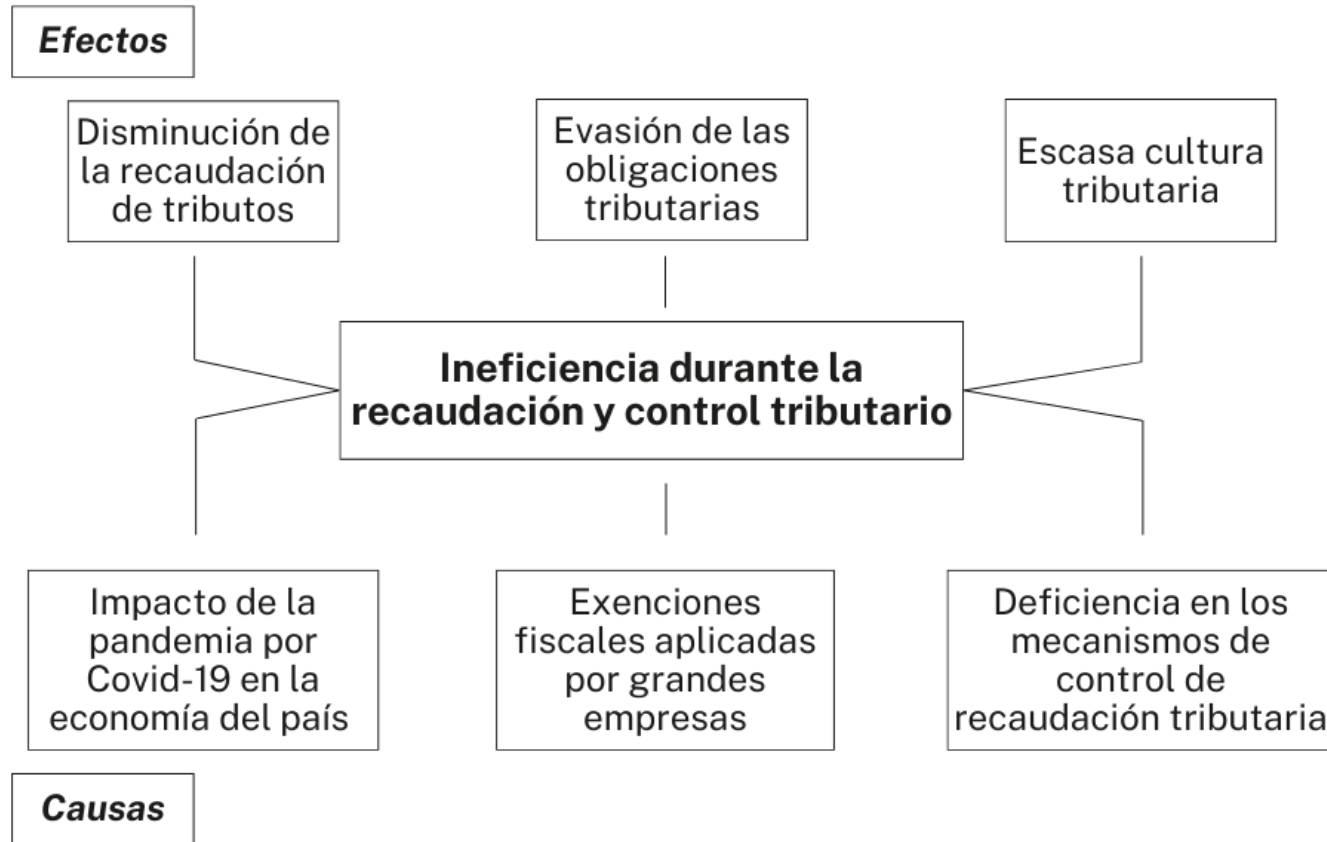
Efectos

Disminución de la recaudación de tributos

Evasión de las obligaciones tributarias

Escasa cultura tributaria

Ineficiencia durante la recaudación y control tributario

Impacto de la pandemia por Covid-19 en la economía del país

Exenciones fiscales aplicadas por grandes empresas

Deficiencia en los mecanismos de control de recaudación tributaria

Causas